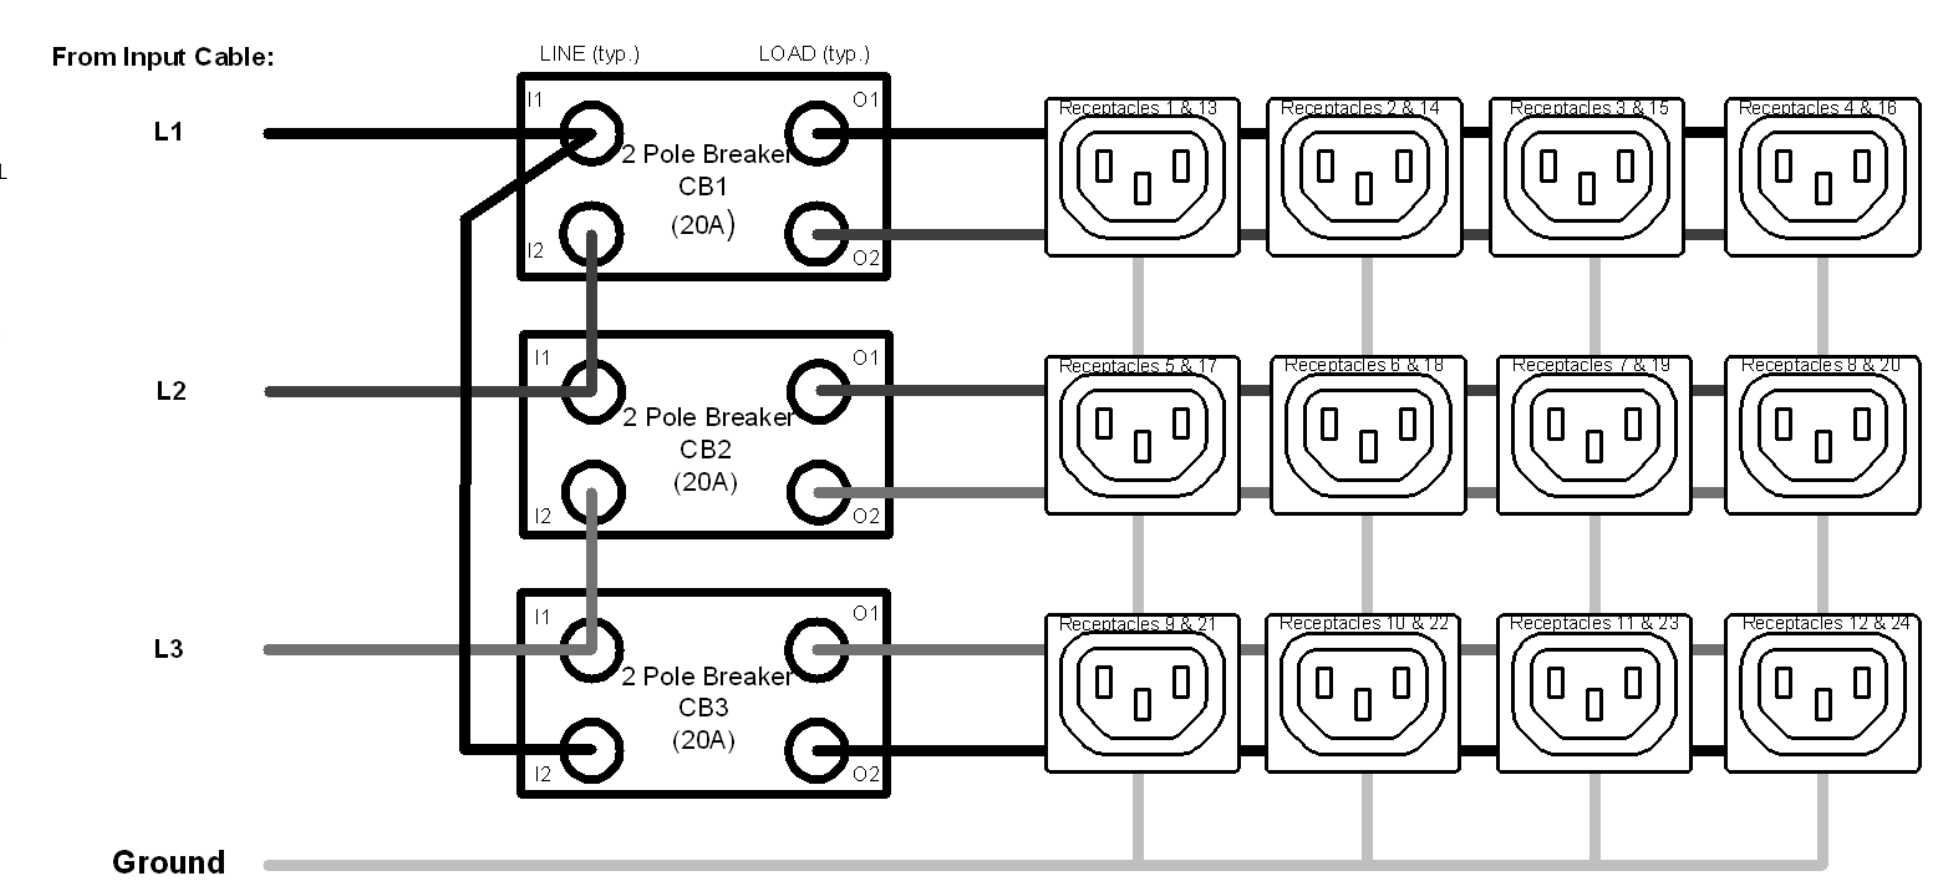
From Input Cable:

LINE (typ.)

LOAD (typ.)

L1

I1

2 Pole Breaker
CB1
(20A)

I2

O1

O2

Receptacles 1 & 13

Receptacles 2 & 14

Receptacles 3 & 15

Receptacles 4 & 16

L2

I1

2 Pole Breaker
CB2
(20A)

I2

O1

O2

Receptacles 5 & 17

Receptacles 6 & 18

Receptacles 7 & 19

Receptacles 8 & 20

L3

I1

2 Pole Breaker
CB3
(20A)

I2

O1

O2

Receptacles 9 & 21

Receptacles 10 & 22

Receptacles 11 & 23

Receptacles 12 & 24

Ground